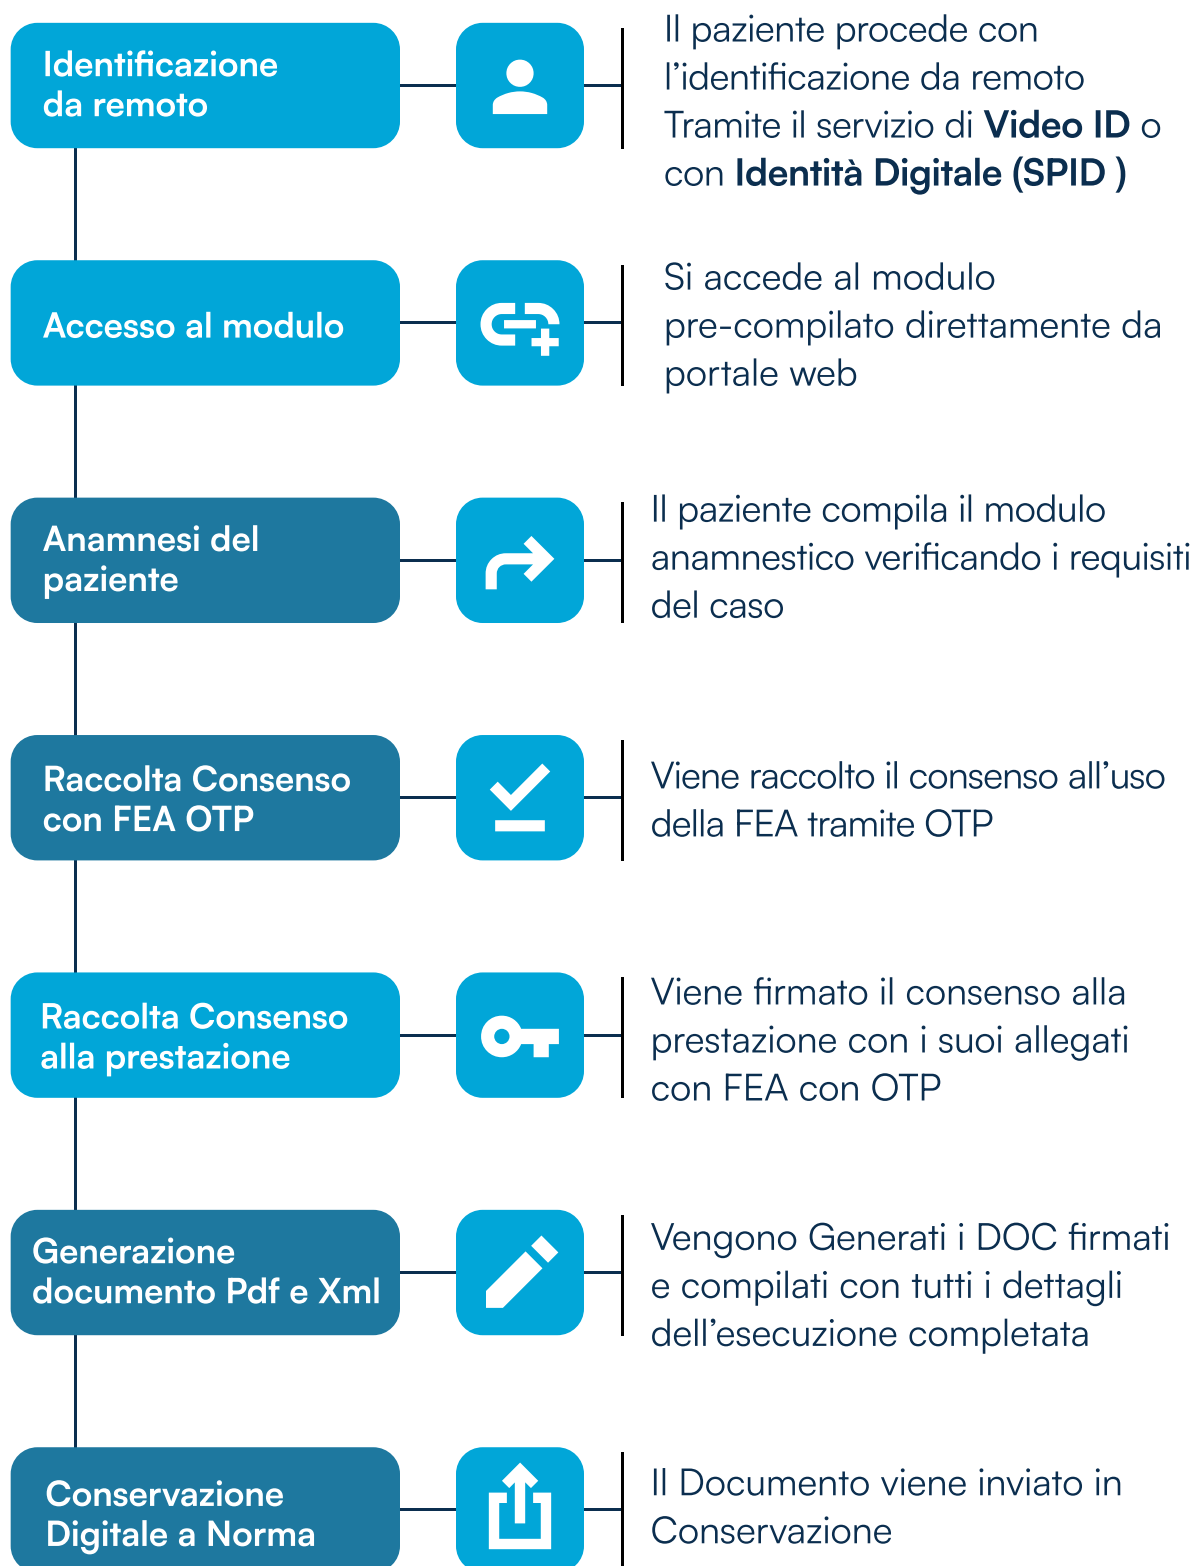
Identificazione da remoto

Il paziente procede con l'identificazione da remoto Tramite il servizio di **Video ID** o con **Identità Digitale (SPID )**

Accesso al modulo

Si accede al modulo pre-compilato direttamente da portale web

Anamnesi del paziente

Il paziente compila il modulo anamnestico verificando i requisiti del caso

Raccolta Consenso con FEA OTP

Viene raccolto il consenso all'uso della FEA tramite OTP

Raccolta Consenso alla prestazione

Viene firmato il consenso alla prestazione con i suoi allegati con FEA con OTP

Generazione documento Pdf e Xml

Vengono Generati i DOC firmati e compilati con tutti i dettagli dell'esecuzione completata

Conservazione Digitale a Norma

Il Documento viene inviato in Conservazione